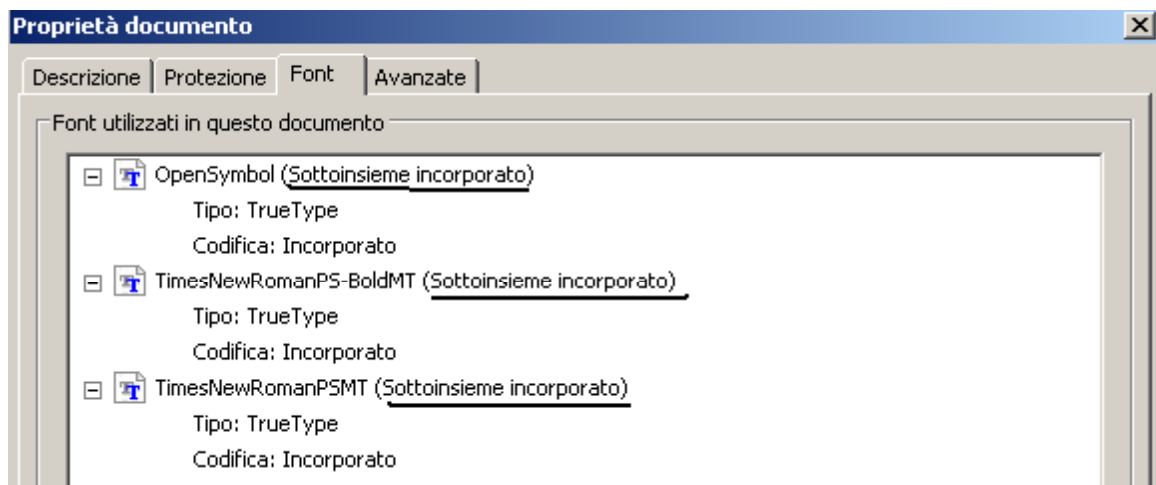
Proprietà documento

Descrizione | Protezione | Font | Avanzate

Font utilizzati in questo documento

OpenSymbol (Sottoinsieme incorporato)
Tipo: TrueType
Codifica: Incorporato

TimesNewRomanPS-BoldMT (Sottoinsieme incorporato)
Tipo: TrueType
Codifica: Incorporato

TimesNewRomanPSMT (Sottoinsieme incorporato)
Tipo: TrueType
Codifica: Incorporato